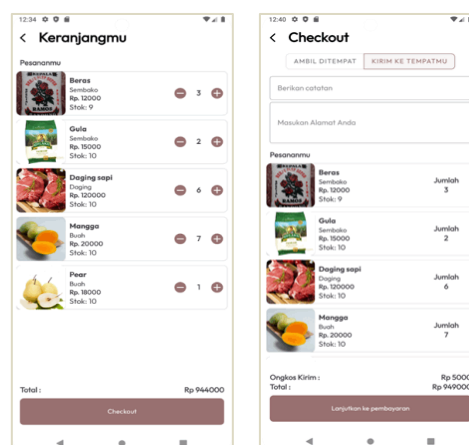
12:34

Keranjangmu

Pesananmu

Beras
Sembako
Rp. 12000
Stok: 9
3

Gula
Sembako
Rp. 15000
Stok: 10
2

Daging sapi
Daging
Rp. 120000
Stok: 10
6

Mangga
Buah
Rp. 20000
Stok: 10
7

Pear
Buah
Rp. 18000
Stok: 10
1

Total :
Rp 944000

Checkout

12:40

Checkout

AMBIL DITEMPAT
KIRIM KE TEMPATMU

Berikan catatan

Masukan Alamat Anda

Pesananmu

Beras
Sembako
Rp. 12000
Stok: 9
Jumlah
3

Gula
Sembako
Rp. 15000
Stok: 10
Jumlah
2

Daging sapi
Daging
Rp. 120000
Stok: 10
Jumlah
6

Mangga
Buah
Rp. 20000
Stok: 10
Jumlah
7

Ongkos Kirim :
Rp 5000
Total :
Rp 949000

Lanjutkan ke pembayaran